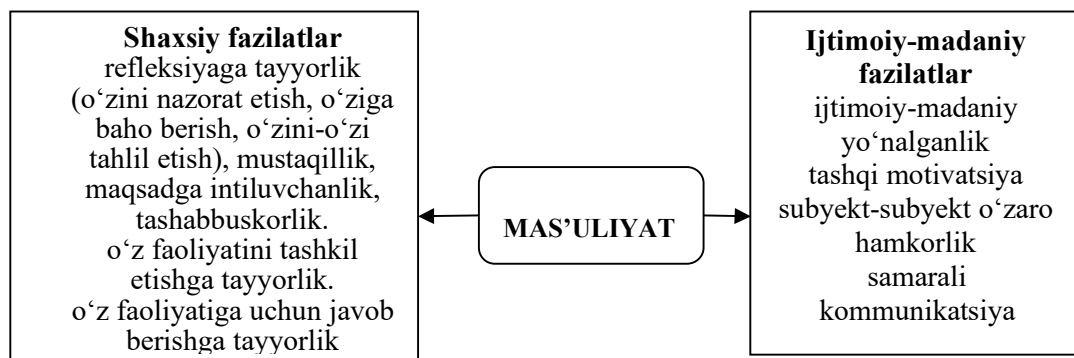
Shaxsiy fazilatlar
refleksiyaga tayyorlik (o‘zini nazorat etish, o‘ziga baho berish, o‘zini-o‘zi tahlil etish), mustaqillik, maqsadga intiluvchanlik, tashabbuskorlik.
o‘z faoliyatini tashkil etishga tayyorlik.
o‘z faoliyatiga uchun javob berishga tayyorlik

MAS’ULIYAT

Ijtimoiy-madaniy fazilatlar
ijtimoiy-madaniy yo‘nalganlik
tashqi motivatsiya
subyekt-subyekt o‘zaro hamkorlik
samarali kommunikatsiya